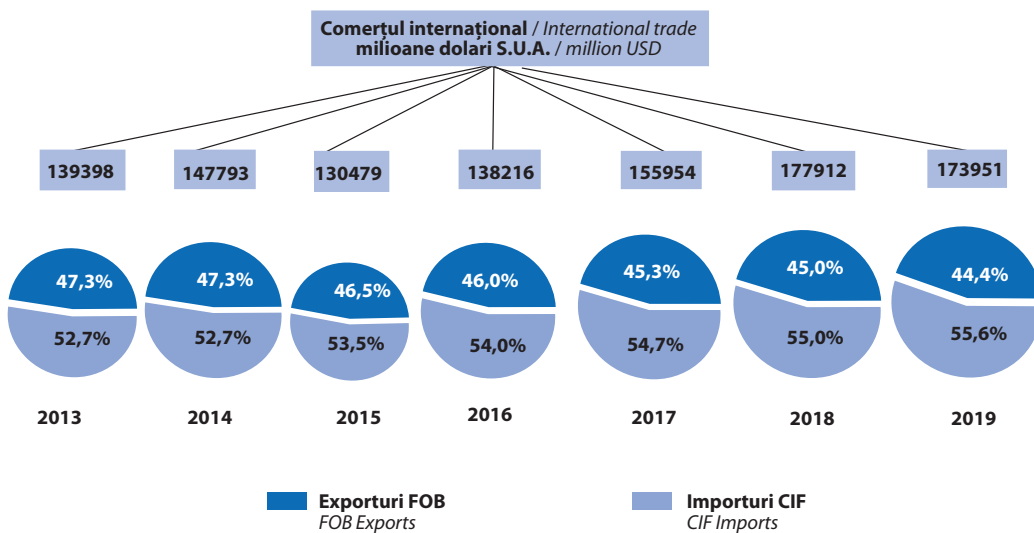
Comerțul internațional / International trade
milioane dolari S.U.A. / million USD

139398
147793
130479
138216
155954
177912
173951

47,3%
52,7%
47,3%
52,7%
46,5%
53,5%
46,0%
54,0%
45,3%
54,7%
45,0%
55,0%
44,4%
55,6%

2013
2014
2015
2016
2017
2018
2019

Exporturi FOB
FOB Exports

Importuri CIF
CIF Imports